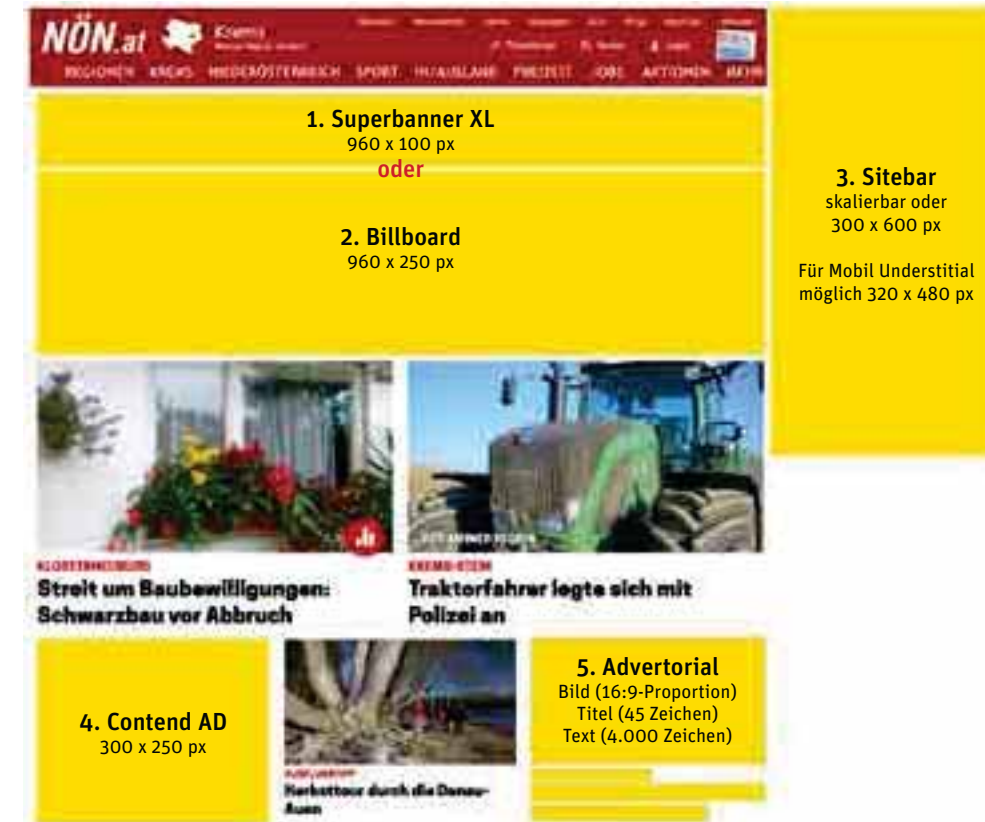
NÖN.at Krems

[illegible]

REGIONEN KREMS NIEDERÖSTERREICH SPORT IN/AUSLAND FREIZEIT JOBS AKTIONEN MEHR

1. Superbanner XL
960 x 100 px
oder

2. Billboard
960 x 250 px

3. Sitebar
skalierbar oder
300 x 600 px

Für Mobil Understitial
möglich 320 x 480 px

KLOSTERNEUBURG
Streit um Baubewilligungen: Schwarzbau vor Abbruch

KREMS-STEIN
Traktorfahrer legte sich mit Polizei an

4. Contend AD
300 x 250 px

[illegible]
Herbsttour durch die Donau-Auen

5. Advertorial
Bild (16:9-Proportion)
Titel (45 Zeichen)
Text (4.000 Zeichen)